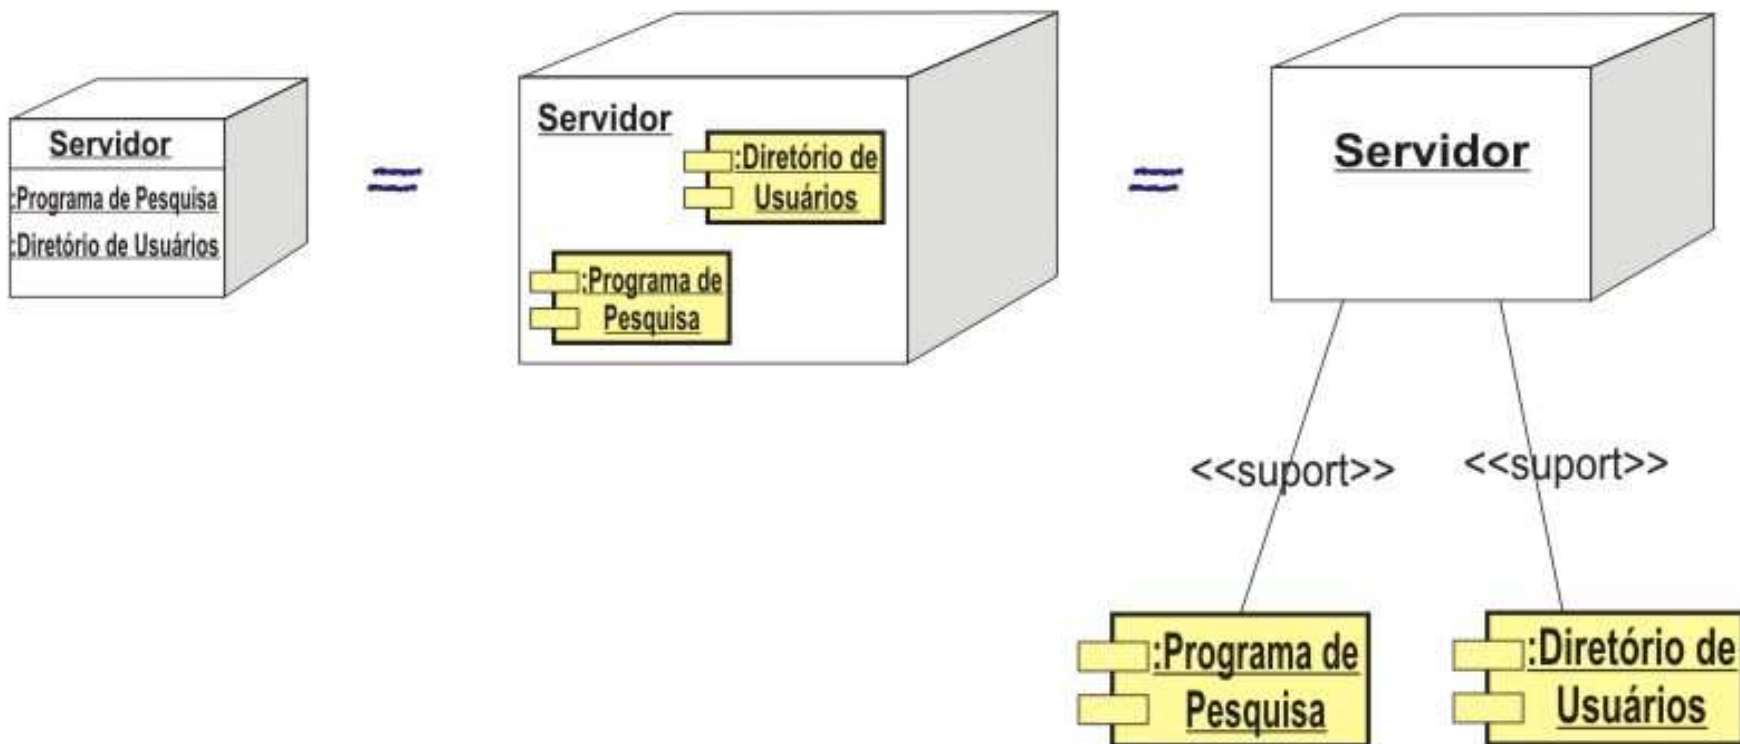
Servidor

:Programa de Pesquisa

:Diretório de Usuários

$\approx$

Servidor

:Diretório de Usuários

:Programa de Pesquisa

$\approx$

Servidor

<<suport>>

<<suport>>

:Programa de Pesquisa

:Diretório de Usuários